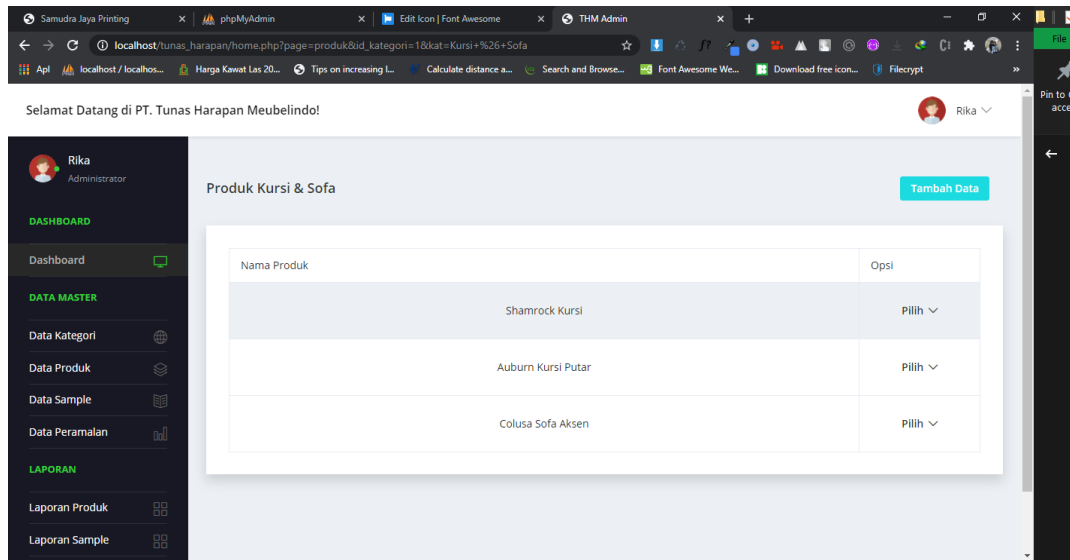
Samudra Jaya Printing × phpMyAdmin × Edit Icon | Font Awesome × THM Admin × +

localhost/tunas_harapan/home.php?page=produk&id_kategori=1&kat=Kursi+%26+Sofa

Apl localhost / localhos... Harga Kawat Las 20... Tips on increasing l... Calculate distance a... Search and Browse... Font Awesome We... Download free icon... Filecrypt »

File

Pin to acce

Selamat Datang di PT. Tunas Harapan Meubelindo!

Rika

Rika
Administrator

DASHBOARD

Dashboard

DATA MASTER

Data Kategori

Data Produk

Data Sample

Data Peramalan

LAPORAN

Laporan Produk

Laporan Sample

Produk Kursi & Sofa

Tambah Data

| Nama Produk | Opsi |
|---|---|
| Shamrock Kursi | Pilih |
| Auburn Kursi Putar | Pilih |
| Colusa Sofa Aksen | Pilih |